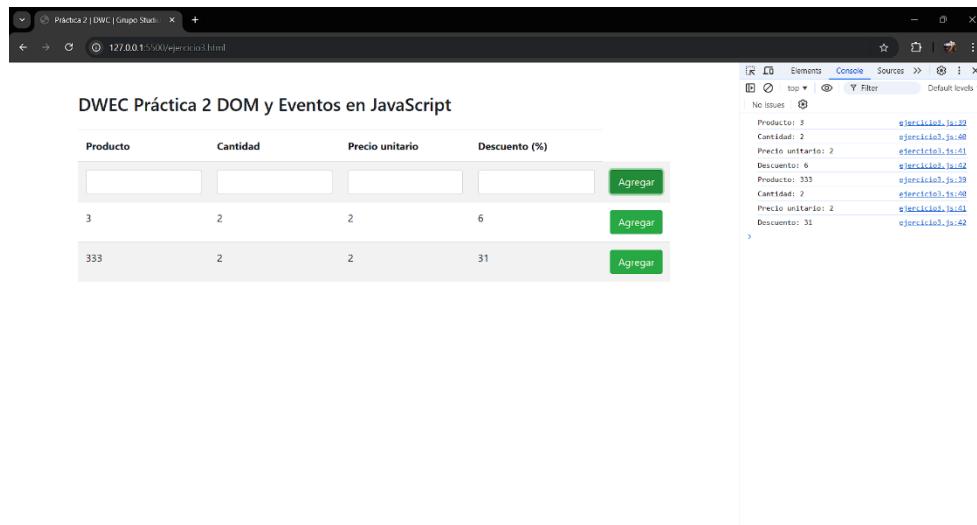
Práctica 2 | DWC | Grupo Studi ×

127.0.0.1:5500/ejercicio3.html

DWEC Práctica 2 DOM y Eventos en JavaScript

| Producto | Cantidad | Precio unitario | Descuento (%) | |
|---|---|---|---|---|
| | | | | Agregar |
| 3 | 2 | 2 | 6 | Agregar |
| 333 | 2 | 2 | 31 | Agregar |

Elements Console Sources >>

top ▾ Filter Default levels

No Issues

Producto: 3 ejercicio3.js:39
Cantidad: 2 ejercicio3.js:40
Precio unitario: 2 ejercicio3.js:41
Descuento: 6 ejercicio3.js:42
Producto: 333 ejercicio3.js:39
Cantidad: 2 ejercicio3.js:40
Precio unitario: 2 ejercicio3.js:41
Descuento: 31 ejercicio3.js:42
>